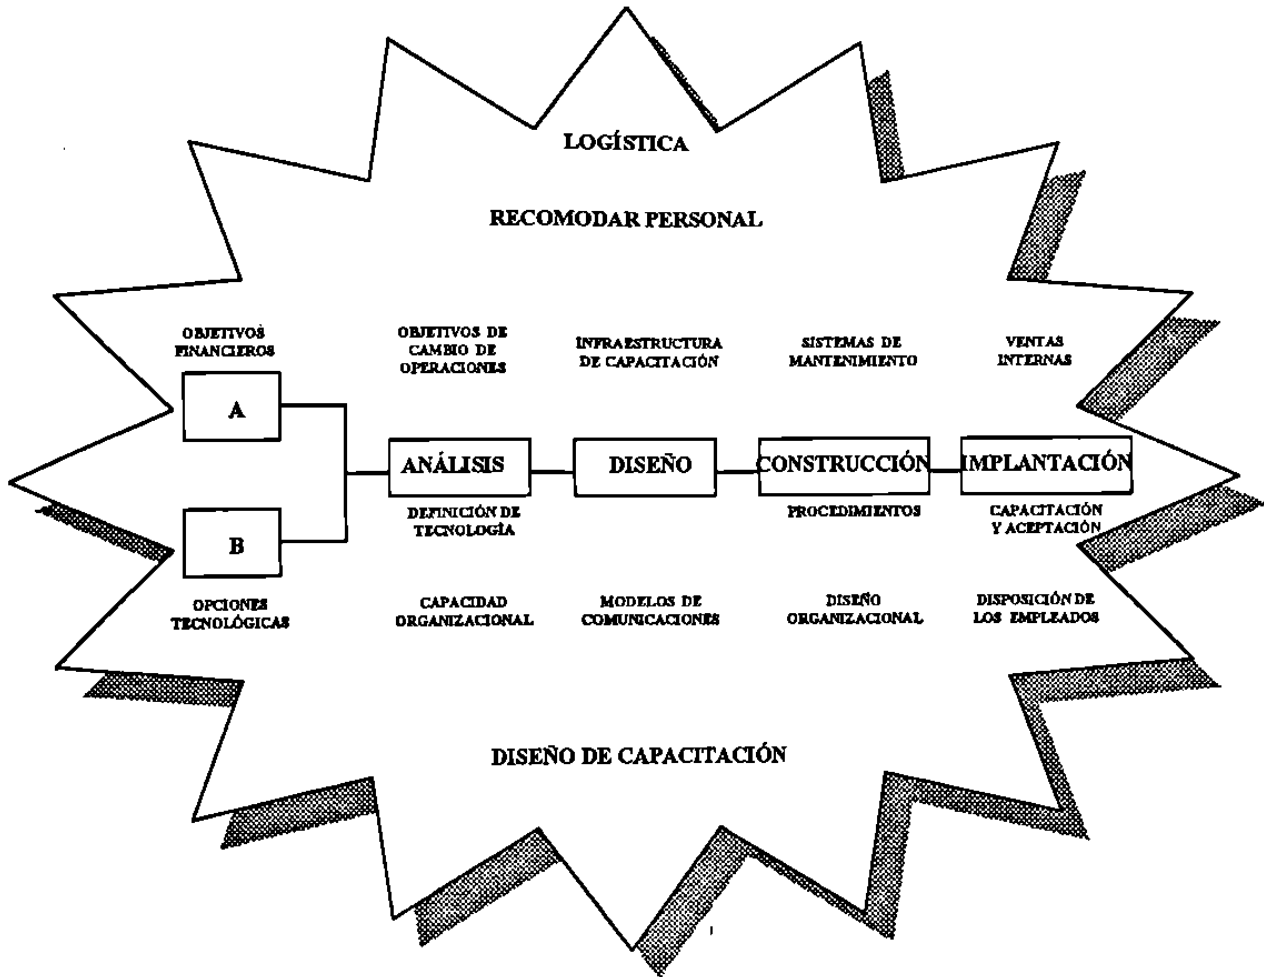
LOGÍSTICA

RECOMODAR PERSONAL

OBJETIVOS FINANCIEROS

OBJETIVOS DE CAMBIO DE OPERACIONES

INFRAESTRUCTURA DE CAPACITACIÓN

SISTEMAS DE MANTENIMIENTO

VENTAS INTERNAS

A

ANÁLISIS

DISEÑO

CONSTRUCCIÓN

IMPLANTACIÓN

B

DEFINICIÓN DE TECNOLOGÍA

PROCEDIMIENTOS

CAPACITACIÓN Y ACEPTACIÓN

OPCIONES TECNOLÓGICAS

CAPACIDAD ORGANIZACIONAL

MODELOS DE COMUNICACIONES

DISEÑO ORGANIZACIONAL

DISPOSICIÓN DE LOS EMPLEADOS

DISEÑO DE CAPACITACIÓN